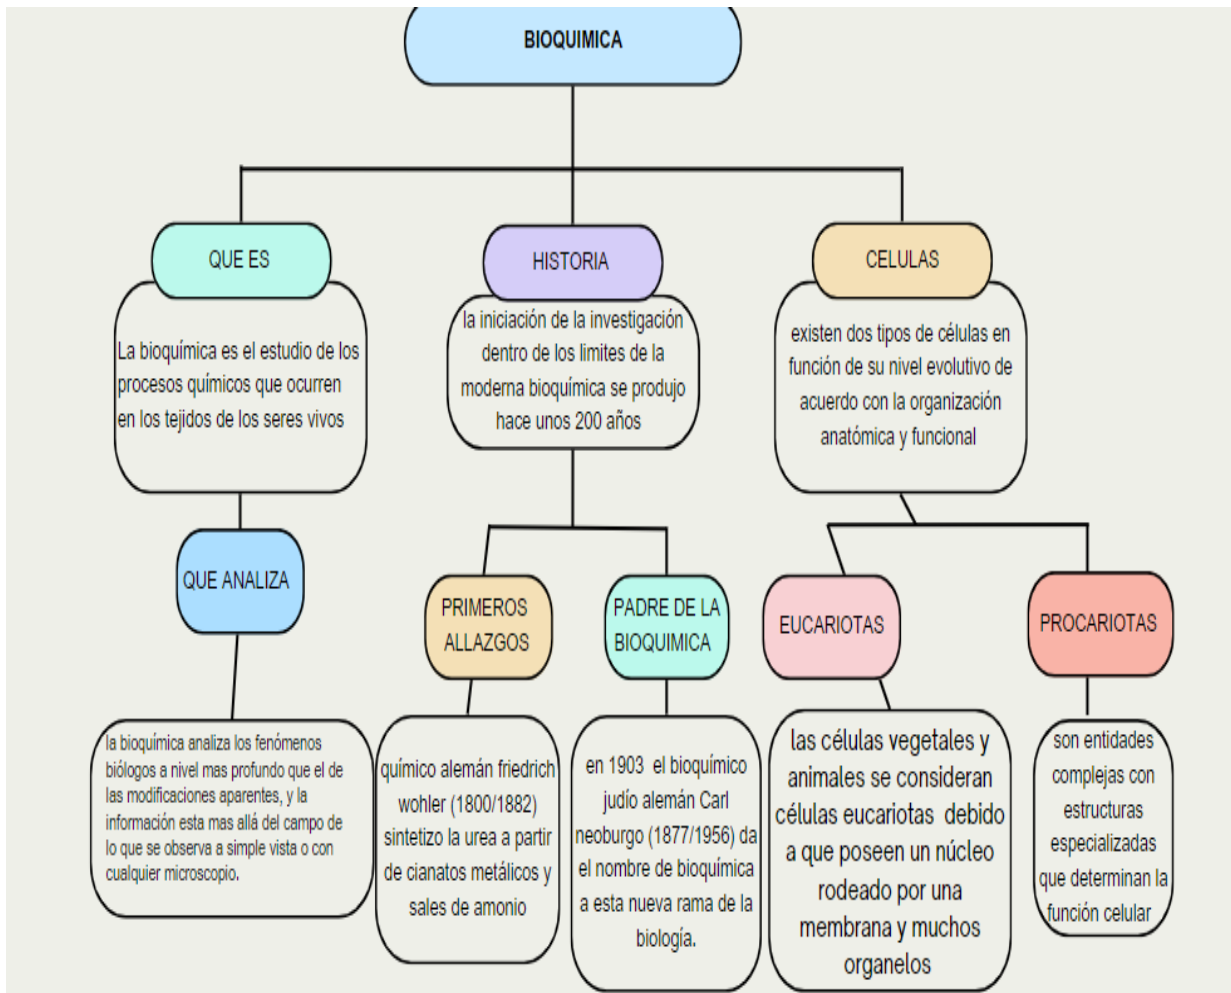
BIOQUIMICA

QUE ES

La bioquímica es el estudio de los procesos químicos que ocurren en los tejidos de los seres vivos

QUE ANALIZA

la bioquímica analiza los fenómenos biólogos a nivel mas profundo que el de las modificaciones aparentes, y la información esta mas allá del campo de lo que se observa a simple vista o con cualquier microscopio.

HISTORIA

la iniciación de la investigación dentro de los limites de la moderna bioquímica se produjo hace unos 200 años

PRIMEROS ALLAZGOS

químico alemán friedrich wohler (1800/1882) sintetizo la urea a partir de cianatos metálicos y sales de amonio

PADRE DE LA BIOQUIMICA

en 1903 el bioquímico judío alemán Carl neoburgo (1877/1956) da el nombre de bioquímica a esta nueva rama de la biología.

CELULAS

existen dos tipos de células en función de su nivel evolutivo de acuerdo con la organización anatómica y funcional

EUCARIOTAS

las células vegetales y animales se consideran células eucariotas debido a que poseen un núcleo rodeado por una membrana y muchos organelos

PROCARIOTAS

son entidades complejas con estructuras especializadas que determinan la función celular